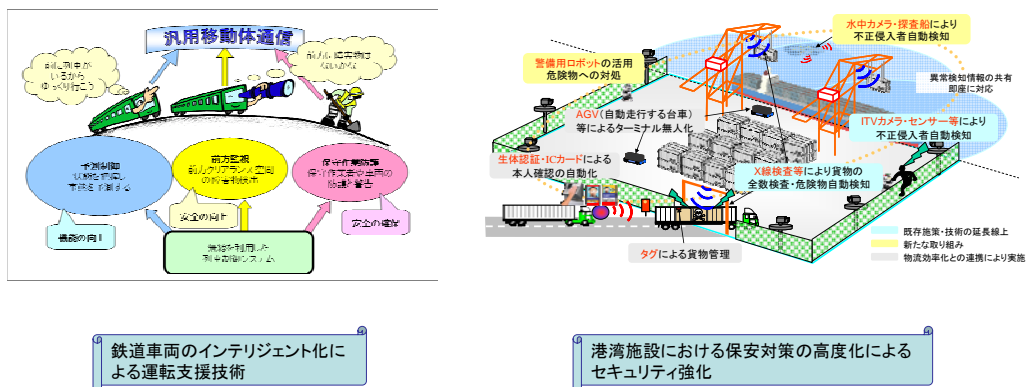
汎用移動体通信

前に列車が いるから ゆっくり行こう

前方に障害物はないかな

予測制御
列車を最適に 制御する

前方監視
前方クリアランス空間の 障害物検知

保守作業防護
保守作業者や車両の 防護・警告

快適の向上

安全の向上

安全の確保

無線を利用した 列車制御システム

鉄道車両のインテリジェント化による運転支援技術

水中カメラ・探査船により 不正侵入者自動検知

警備用ロボットの活用 危険物への対処

異常検知情報の共有 即座に対応

AGV（自動走行する台車）等によるターミナル無人化

ITVカメラ・センサー等により 不正侵入者自動検知

生体認証・ICカードによる 本人確認の自動化

X線検査等により貨物の 全数検査・危険物自動検知

タグによる貨物管理

既存施策・技術の延長線上

新たな取り組み

物流効率化との連携により実施

港湾施設における保安対策の高度化によるセキュリティ強化